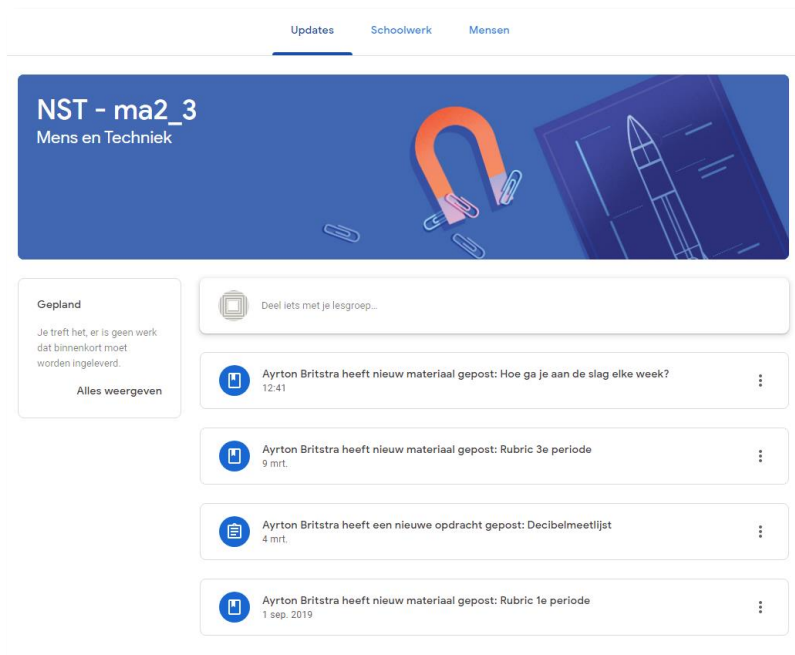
Updates Schoolwerk Mensen

NST - ma2_3
Mens en Techniek

Gepland

Je treft het, er is geen werk dat binnenkort moet worden ingeleverd.

Alles weergeven

Deel iets met je lesgroep...

Ayrton Britstra heeft nieuw materiaal gepost: Hoe ga je aan de slag elke week?
12:41

Ayrton Britstra heeft nieuw materiaal gepost: Rubric 3e periode
9 mrt.

Ayrton Britstra heeft een nieuwe opdracht gepost: Decibelmeetlijst
4 mrt.

Ayrton Britstra heeft nieuw materiaal gepost: Rubric 1e periode
1 sep. 2019